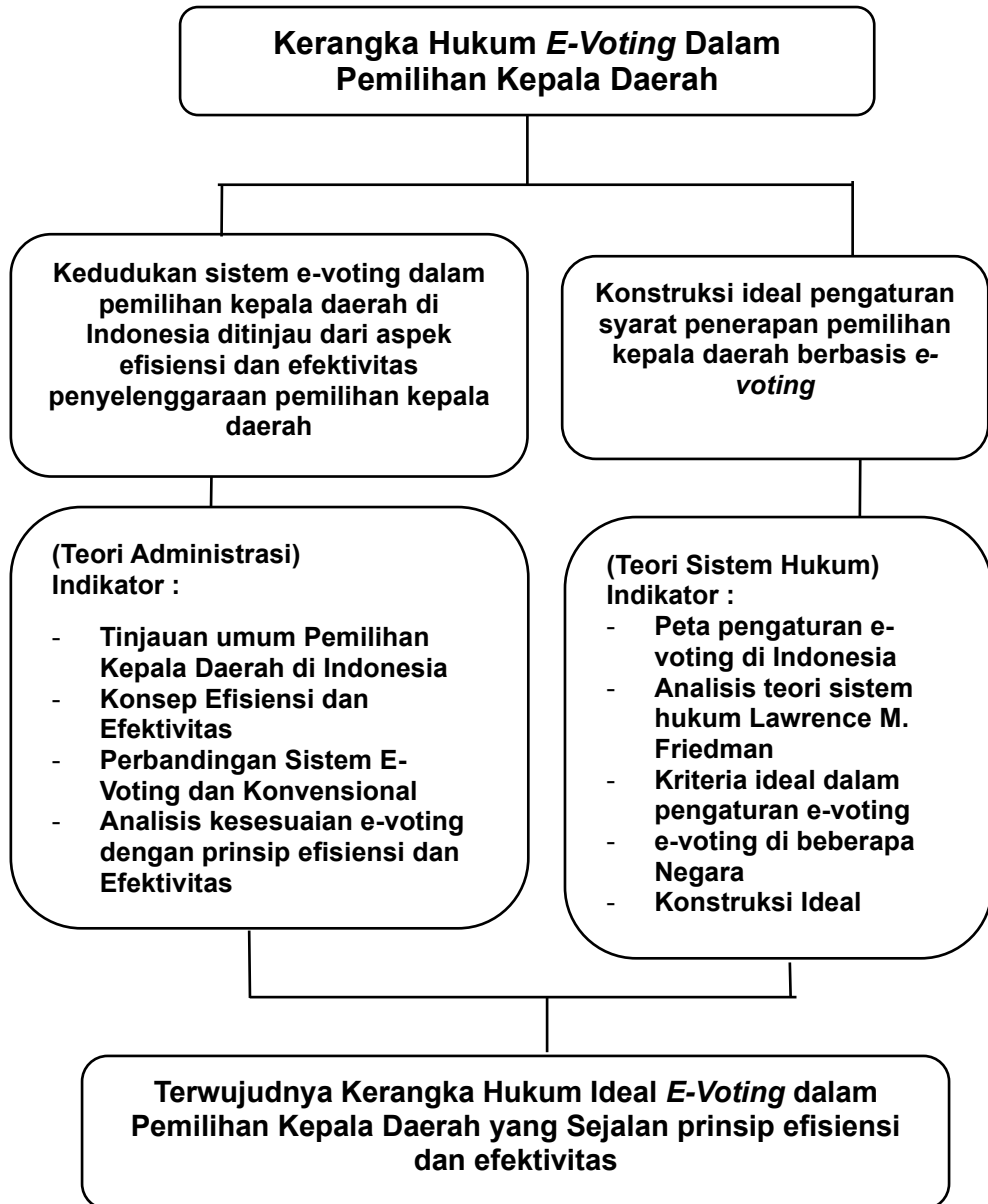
Kerangka Hukum E-Voting Dalam Pemilihan Kepala Daerah

Kedudukan sistem e-voting dalam pemilihan kepala daerah di Indonesia ditinjau dari aspek efisiensi dan efektivitas penyelenggaraan pemilihan kepala daerah

Konstruksi ideal pengaturan syarat penerapan pemilihan kepala daerah berbasis e-voting

(Teori Administrasi)
Indikator :

- Tinjauan umum Pemilihan Kepala Daerah di Indonesia
- Konsep Efisiensi dan Efektivitas
- Perbandingan Sistem E-Voting dan Konvensional
- Analisis kesesuaian e-voting dengan prinsip efisiensi dan Efektivitas

(Teori Sistem Hukum)
Indikator :
- Peta pengaturan e-voting di Indonesia
- Analisis teori sistem hukum Lawrence M. Friedman
- Kriteria ideal dalam pengaturan e-voting
- e-voting di beberapa Negara
- Konstruksi Ideal

Terwujudnya Kerangka Hukum Ideal E-Voting dalam Pemilihan Kepala Daerah yang Sejalan prinsip efisiensi dan efektivitas